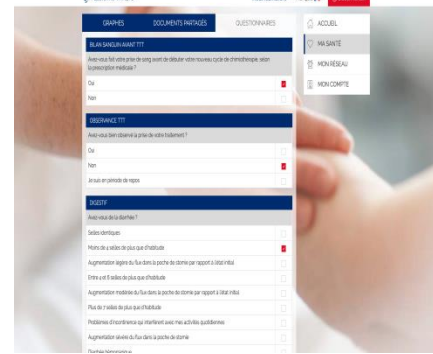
GRAPHES DOCUMENTS PARTAGÉS QUESTIONNAIRES

ACCUEIL
MA SANTÉ
MON RÉSEAU
MON COMPTE

BILAN SANGUIN AVANT TTT
Avez-vous fait votre prise de sang avant de débuter votre nouveau cycle de chimiothérapie, selon la prescription médicale ?
Oui
Non

OBSERVANCE TTT
Avez-vous bien observé la prise de votre traitement ?
Oui
Non
Je suis en période de repos

DIGESTIF
Avez-vous de la diarrhée ?
Selles identiques
Moins de 4 selles de plus que d'habitude
Augmentation légère du flux dans la poche de stomie par rapport à l'état initial
Entre 4 et 6 selles de plus que d'habitude
Augmentation modérée du flux dans la poche de stomie par rapport à l'état initial
Plus de 7 selles de plus que d'habitude
Problèmes d'incontinence qui interfèrent avec mes activités quotidiennes
Augmentation sévère du flux dans la poche de stomie
Diarrhée hémorragique